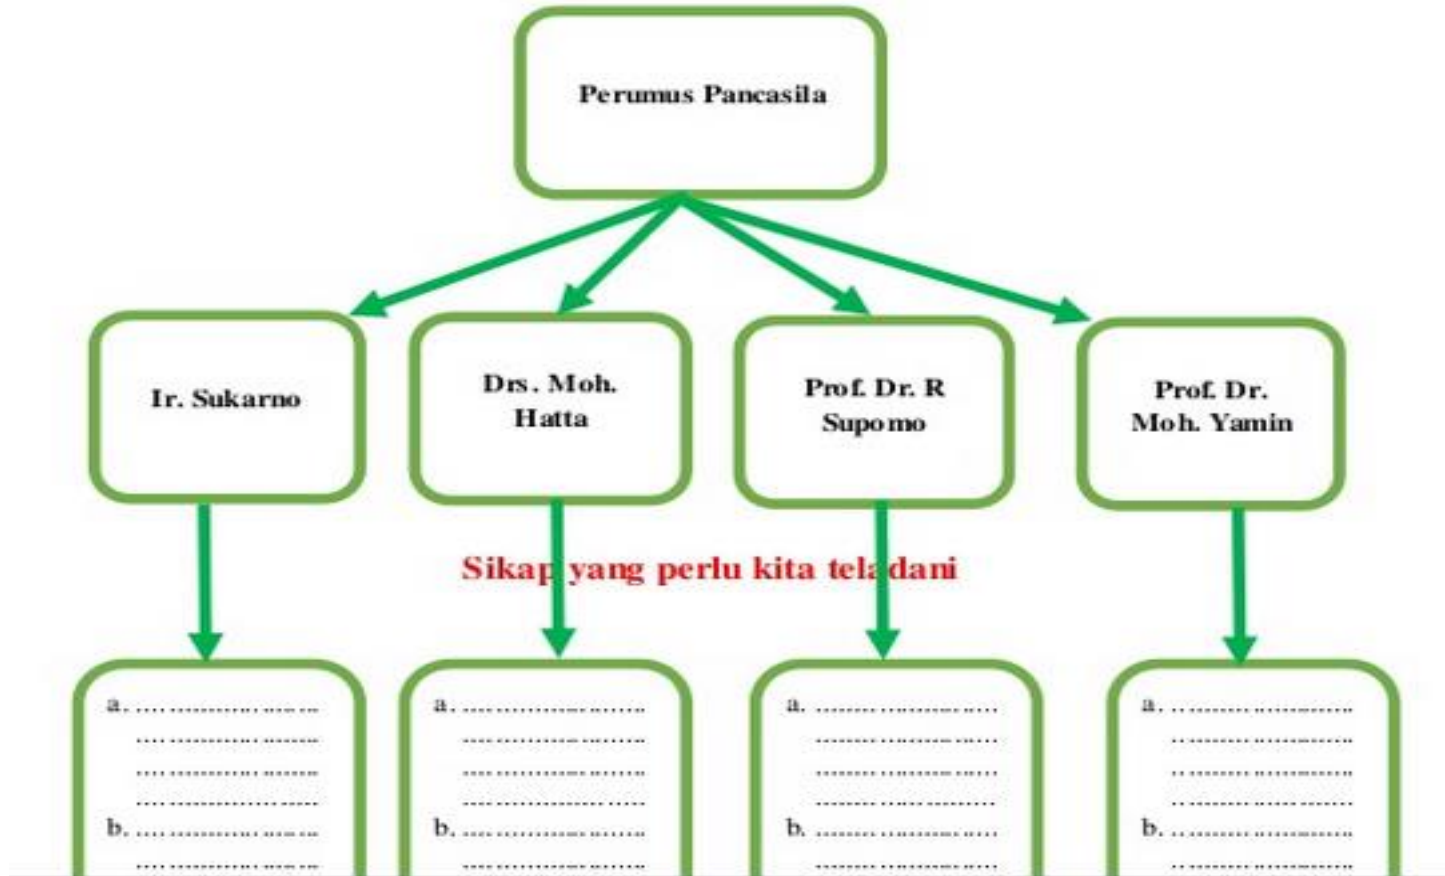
Perumus Pancasila

Ir. Sukarno

Drs. Moh. Hatta

Prof. Dr. R Supomo

Prof. Dr. Moh. Yamin

Sikap yang perlu kita teladani

a. ..........................
..........................
..........................
..........................
b. ..........................
..........................

a. ..........................
..........................
..........................
..........................
b. ..........................
..........................

a. ..........................
..........................
..........................
..........................
b. ..........................
..........................

a. ..........................
..........................
..........................
..........................
b. ..........................
..........................